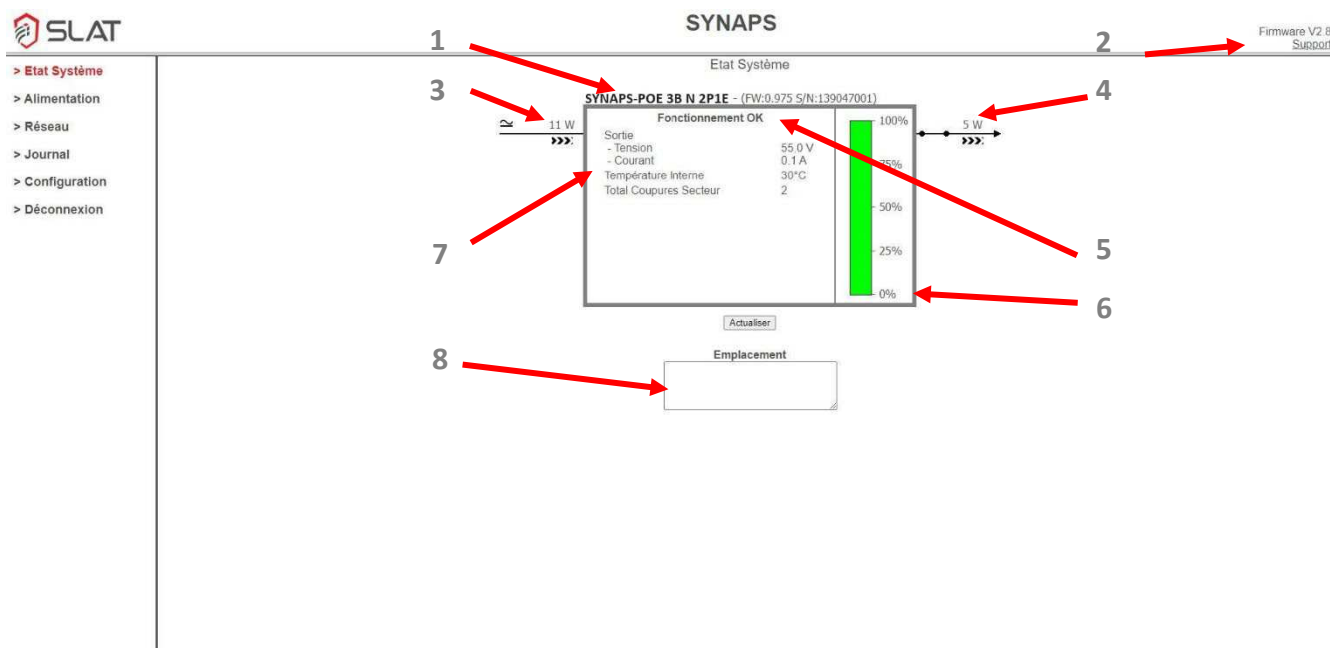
SLAT

SYNAPS

Firmware V2.8
Support

> Etat Système
> Alimentation
> Réseau
> Journal
> Configuration
> Déconnexion

Etat Système

1
2
3
4

SYNAPS-POE 3B N 2P1E - (FW:0.975 S/N:139047001)

≃ 11 W

Fonctionnement OK

Sortie
- Tension 55.0 V
- Courant 0.1 A
Température Interne 30°C
Total Coupures Secteur 2

100%
75%
50%
25%
0%

5 W

7
5
6

Actualiser

8

Emplacement